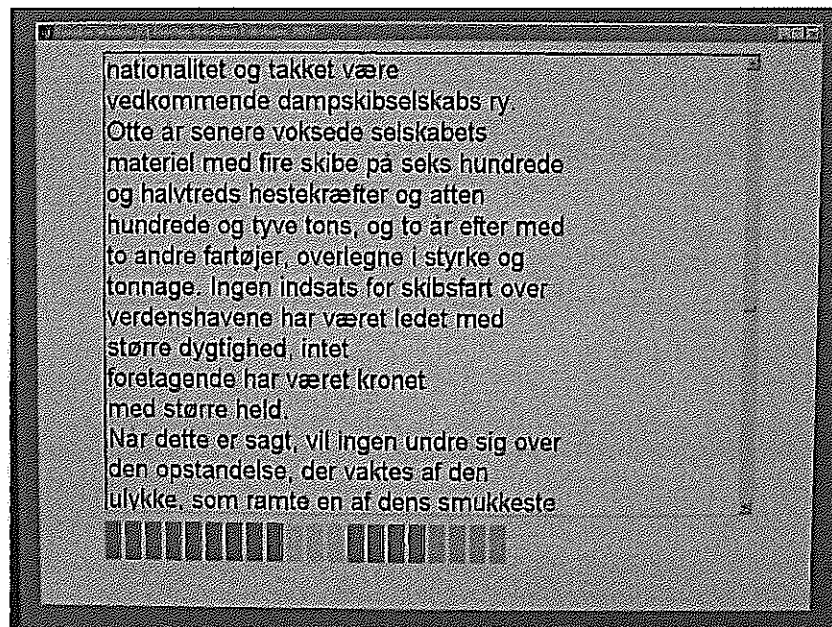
nationalitet og takket være vedkommende dampskibselskabs ry. Otte år senere voksede selskabets materiel med fire skibe på seks hundrede og halvtreds hestekræfter og atten hundrede og tyve tons, og to år efter med to andre fartøjer, overlegne i styrke og tonnage. Ingen indsats for skibsfart over verdenshavene har været ledet med større dygtighed, intet foretagende har været kronet med større held.
Når dette er sagt, vil ingen undre sig over den opstandelse, der vaktes af den ulykke, som ramte en af dens smukkeste